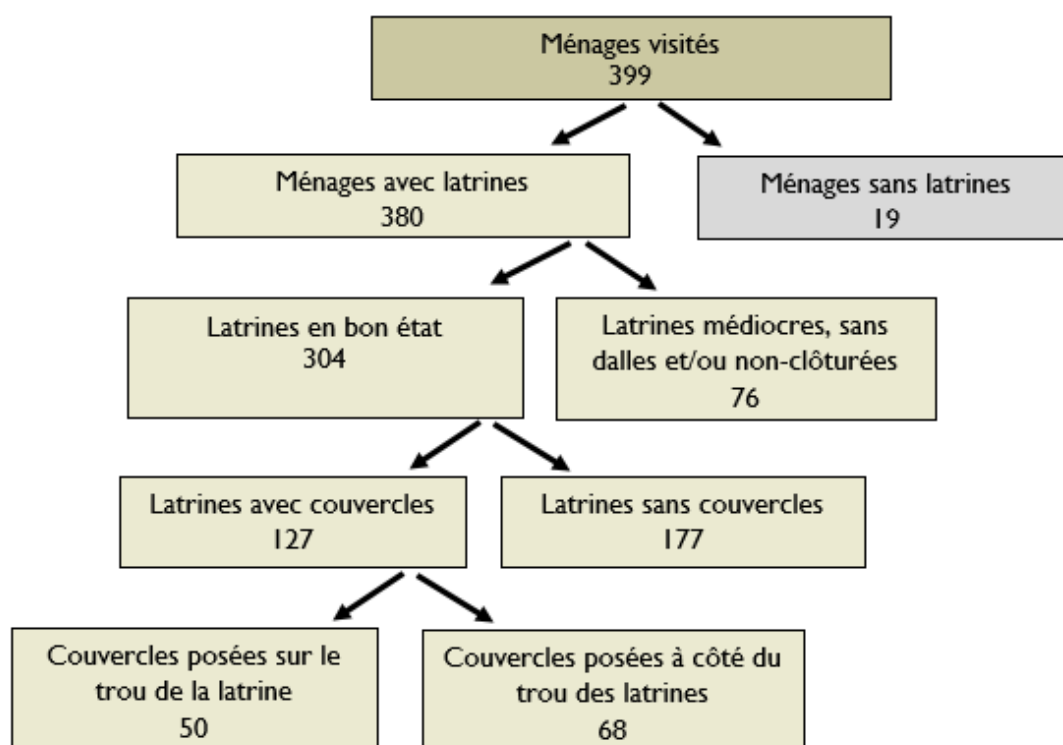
Ménages visités
399

Ménages avec latrines
380

Ménages sans latrines
19

Latrines en bon état
304

Latrines médiocres, sans dalles et/ou non-clôturées
76

Latrines avec couvercles
127

Latrines sans couvercles
177

Couvercles posées sur le trou de la latrine
50

Couvercles posées à côté du trou des latrines
68